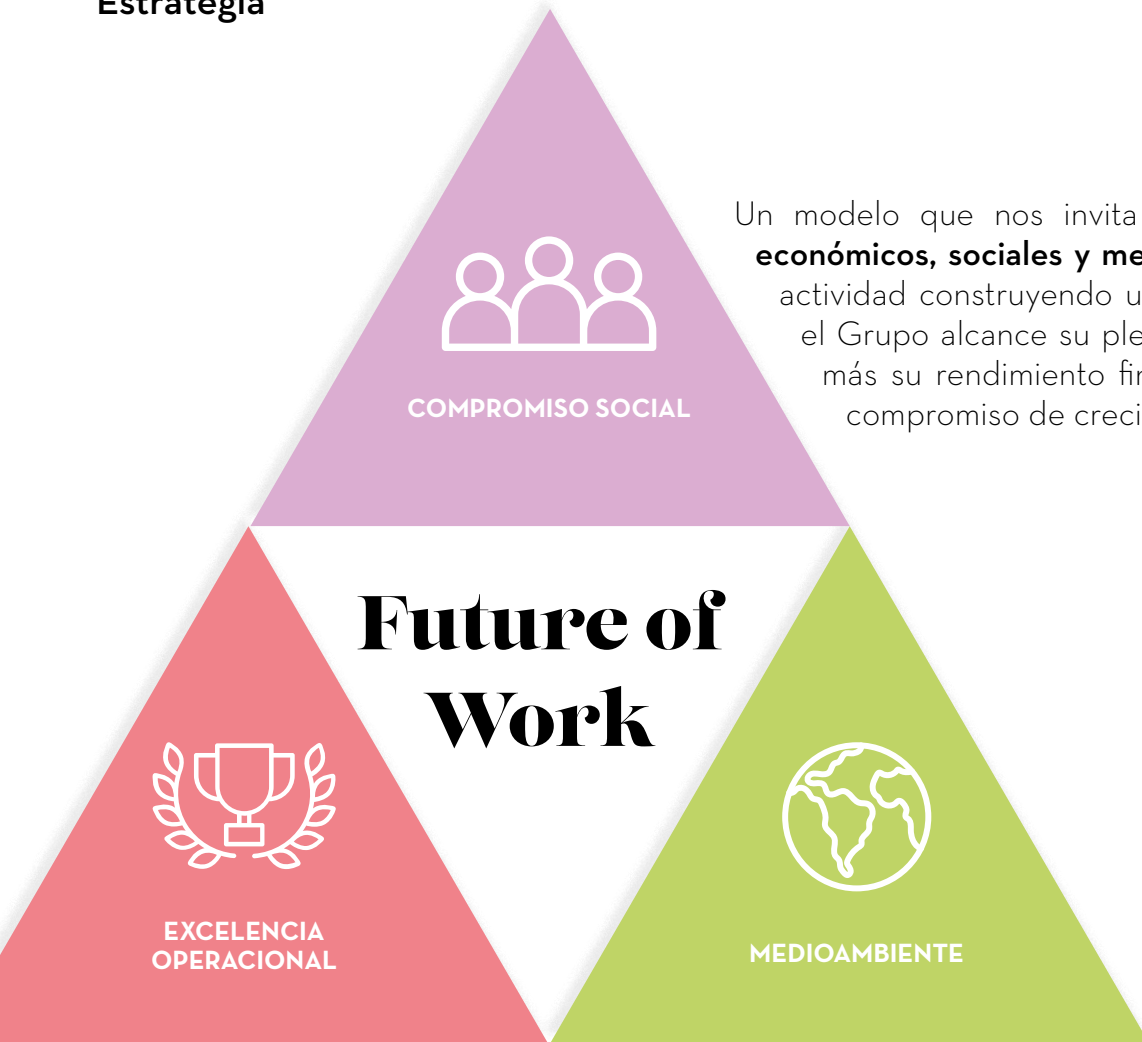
Estrategia

COMPROMISO SOCIAL

Un modelo que nos invita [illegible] **económicos, sociales y me**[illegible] actividad construyendo u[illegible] el Grupo alcance su ple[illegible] más su rendimiento fi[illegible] compromiso de creci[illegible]

Future of Work

EXCELENCIA OPERACIONAL

MEDIOAMBIENTE